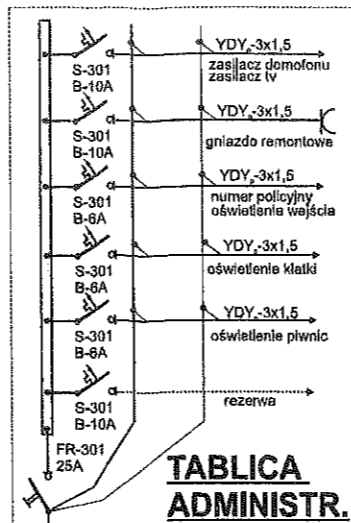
S-301
B-10A

YDY$_p$-3x1,5
zasilacz domofonu
zasilacz tv

S-301
B-10A

YDY$_p$-3x1,5
gniazdo remontowe

S-301
B-6A

YDY$_p$-3x1,5
numer policyjny
oświetlenie wejścia

S-301
B-6A

YDY$_p$-3x1,5
oświetlenie klatki

S-301
B-6A

YDY$_p$-3x1,5
oświetlenie piwnic

S-301
B-10A

rezerwa

FR-301
25A

TABLICA
ADMINISTR.